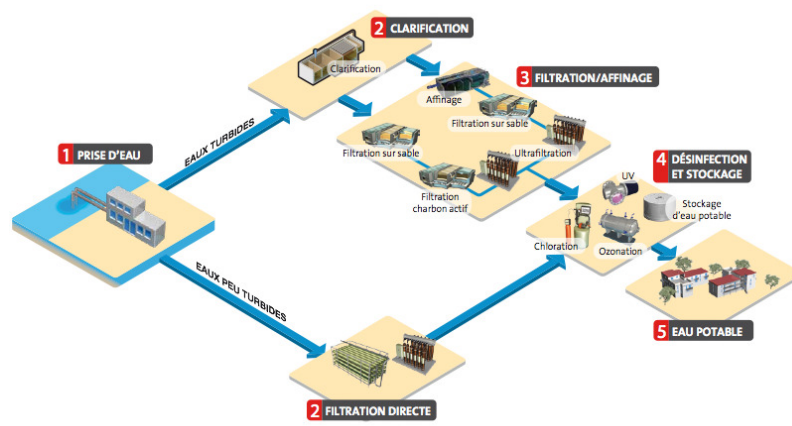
1 PRISE D'EAU

EAUX TURBIDES

2 CLARIFICATION

Clarification

3 FILTRATION/AFFINAGE

Affinage

Filtration sur sable

Filtration sur sable

Ultrafiltration

Filtration charbon actif

4 DÉSINFECTION ET STOCKAGE

UV

Stockage d'eau potable

Chloration

Ozonation

EAUX PEU TURBIDES

5 EAU POTABLE

2 FILTRATION DIRECTE